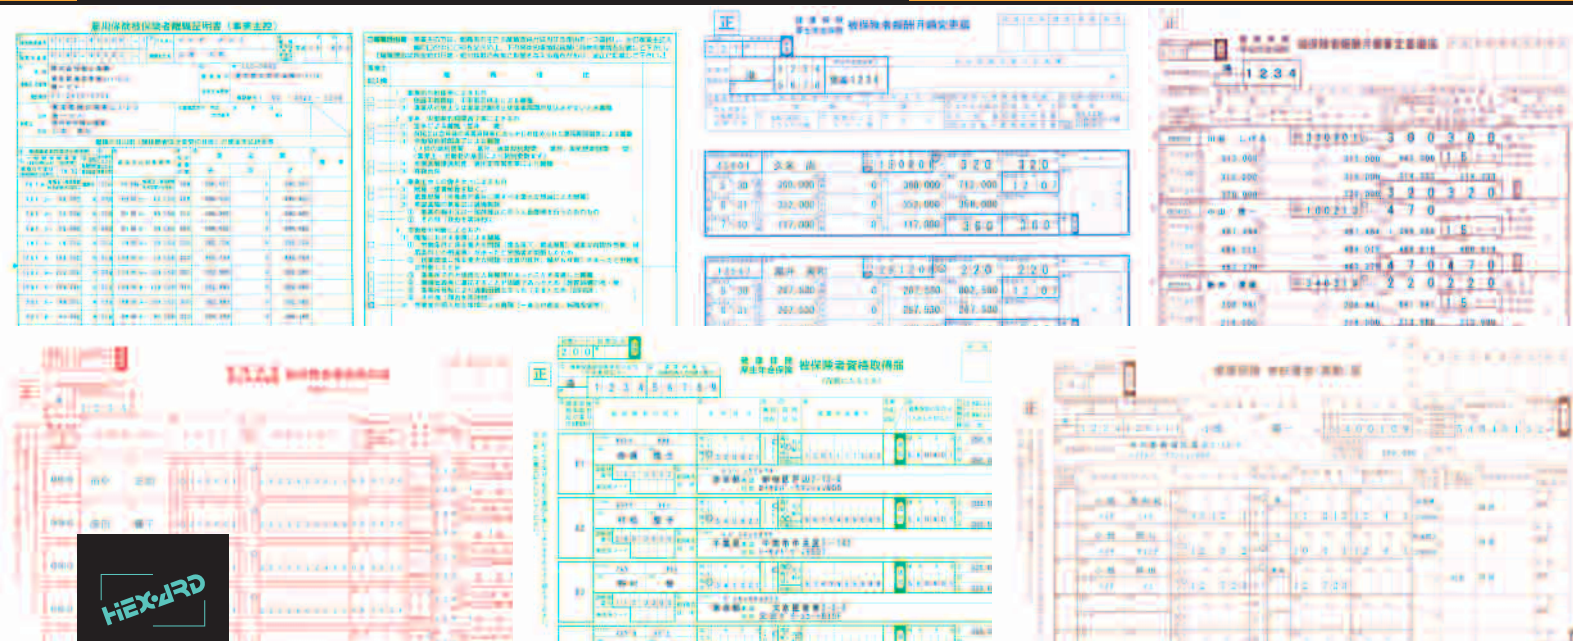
雇用保険被保険者離職証明書（事業主控）

正

健康保険 厚生年金保険 被保険者報酬月額変更届

1234

320 320

360 360

220 220

健康保険 厚生年金保険 被保険者報酬月額算定基礎届

1234

3 0 0 3 0 0

3 2 0 3 2 0

4 7 0 4 7 0

2 2 0 2 2 0

被保険者資格喪失届

正

健康保険 厚生年金保険 被保険者資格取得届

1 2 3 4 5 6 7 8 9

HEXARD